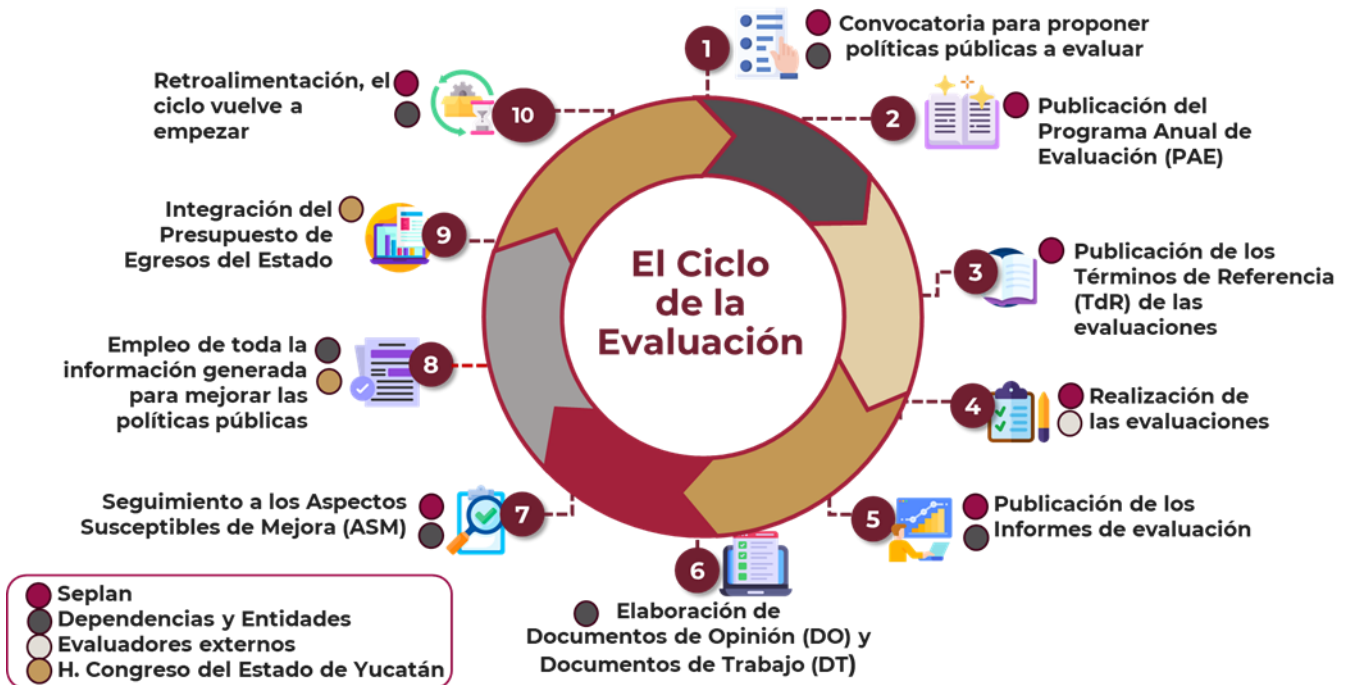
El Ciclo de la Evaluación

1 Convocatoria para proponer políticas públicas a evaluar

2 Publicación del Programa Anual de Evaluación (PAE)

3 Publicación de los Términos de Referencia (TdR) de las evaluaciones

4 Realización de las evaluaciones

5 Publicación de los Informes de evaluación

6 Elaboración de Documentos de Opinión (DO) y Documentos de Trabajo (DT)

7 Seguimiento a los Aspectos Susceptibles de Mejora (ASM)

8 Empleo de toda la información generada para mejorar las políticas públicas

9 Integración del Presupuesto de Egresos del Estado

10 Retroalimentación, el ciclo vuelve a empezar

Seplan
Dependencias y Entidades
Evaluadores externos
H. Congreso del Estado de Yucatán